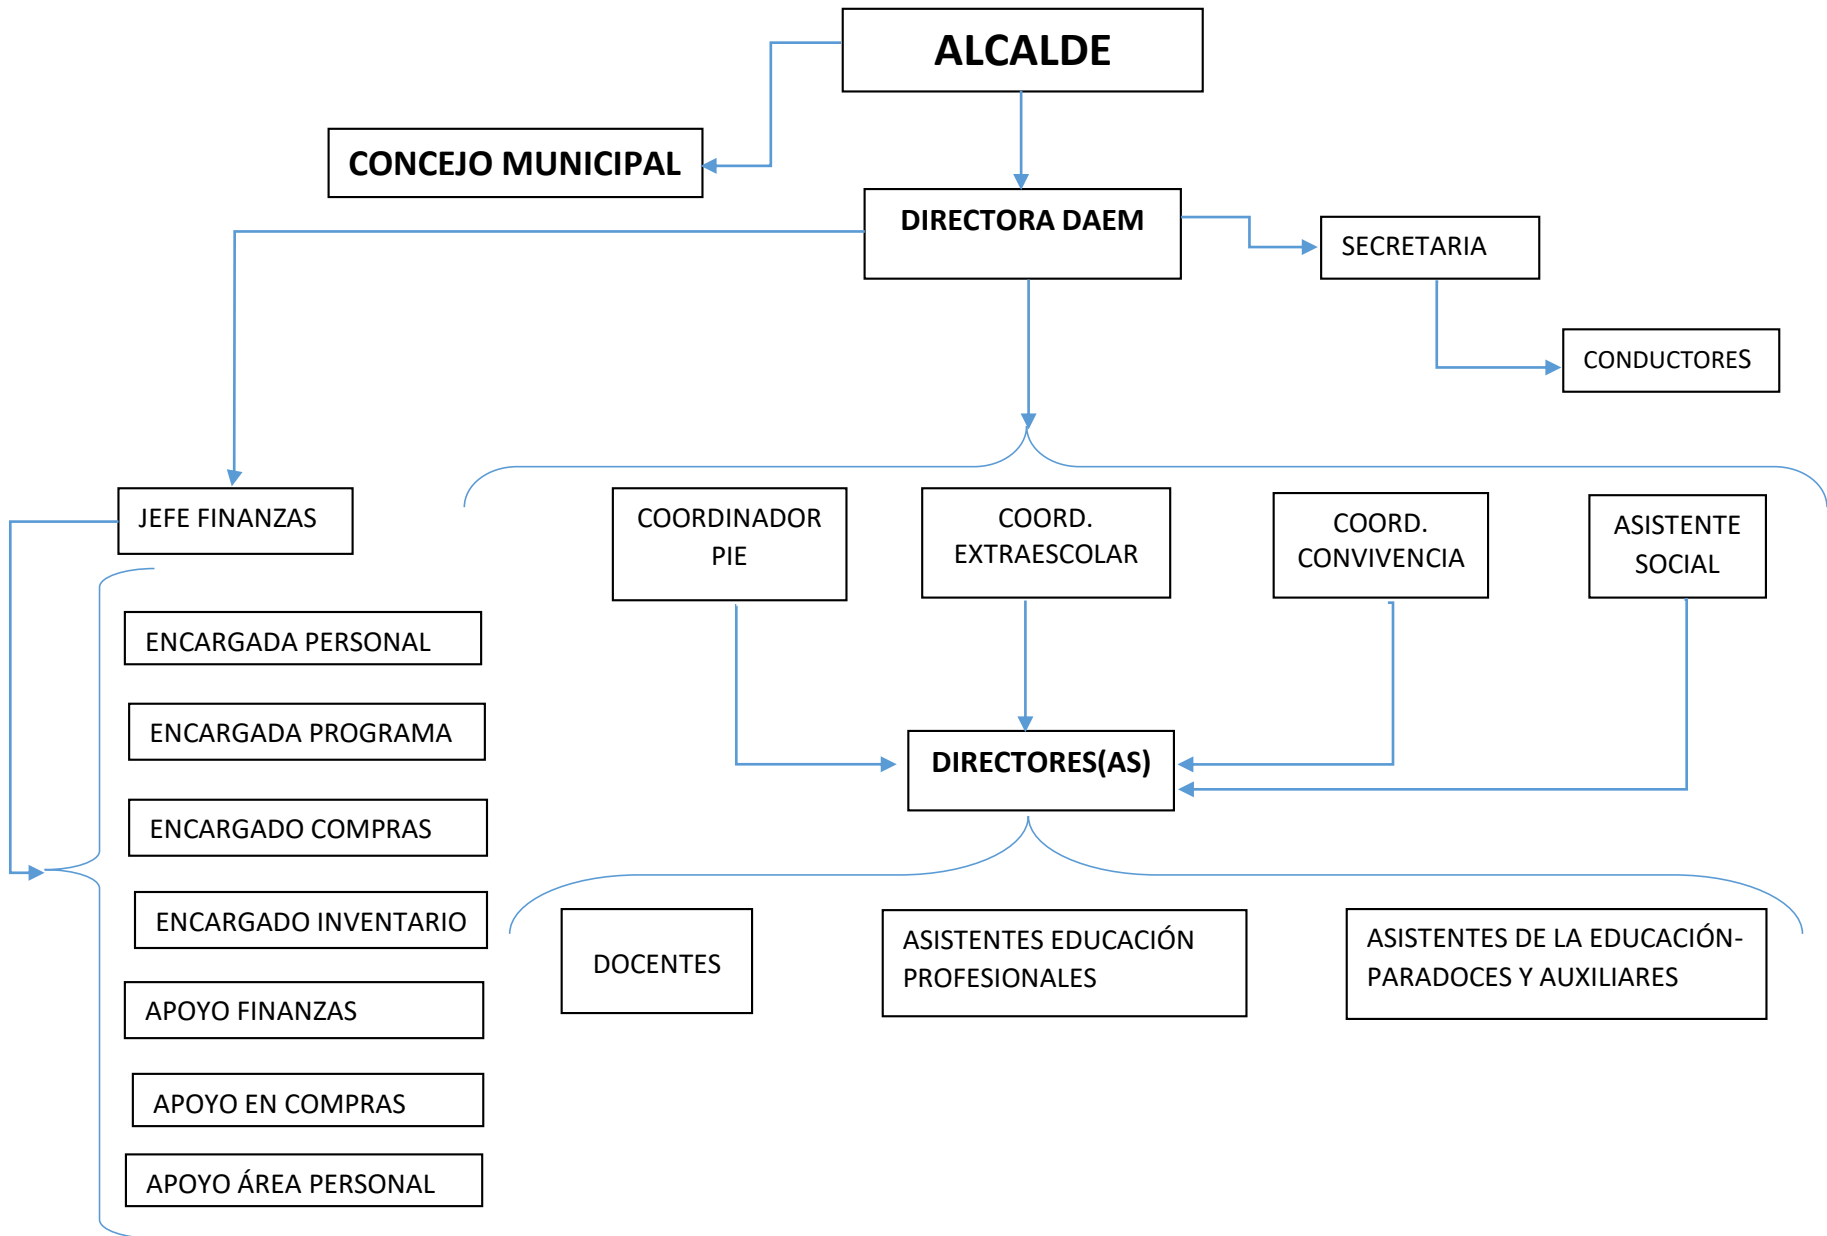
ALCALDE

CONCEJO MUNICIPAL

DIRECTORA DAEM

SECRETARIA

CONDUCTORES

JEFE FINANZAS

COORDINADOR PIE

COORD. EXTRAESCOLAR

COORD. CONVIVENCIA

ASISTENTE SOCIAL

ENCARGADA PERSONAL

ENCARGADA PROGRAMA

ENCARGADO COMPRAS

ENCARGADO INVENTARIO

APOYO FINANZAS

APOYO EN COMPRAS

APOYO ÁREA PERSONAL

DIRECTORES(AS)

DOCENTES

ASISTENTES EDUCACIÓN PROFESIONALES

ASISTENTES DE LA EDUCACIÓN-PARADOCES Y AUXILIARES